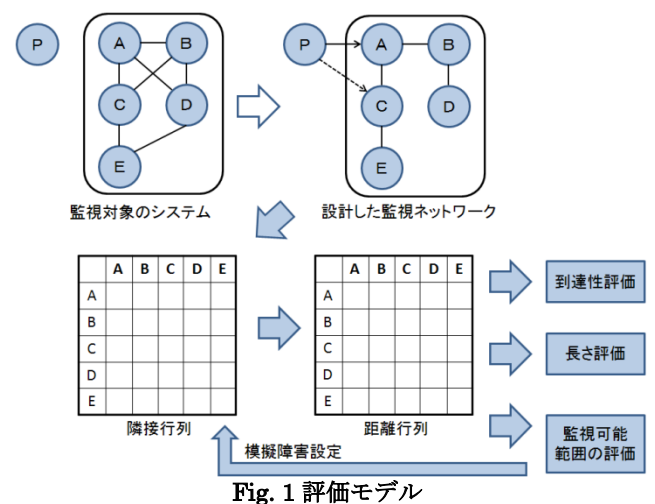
P

A B C D E

監視対象のシステム

P A B C D E

設計した監視ネットワーク

| | A | B | C | D | E |
|---|---|---|---|---|---|
| A | | | | | |
| B | | | | | |
| C | | | | | |
| D | | | | | |
| E | | | | | |

隣接行列

| | A | B | C | D | E |
|---|---|---|---|---|---|
| A | | | | | |
| B | | | | | |
| C | | | | | |
| D | | | | | |
| E | | | | | |

距離行列

到達性評価

長さ評価

監視可能範囲の評価

模擬障害設定

Fig. 1 評価モデル